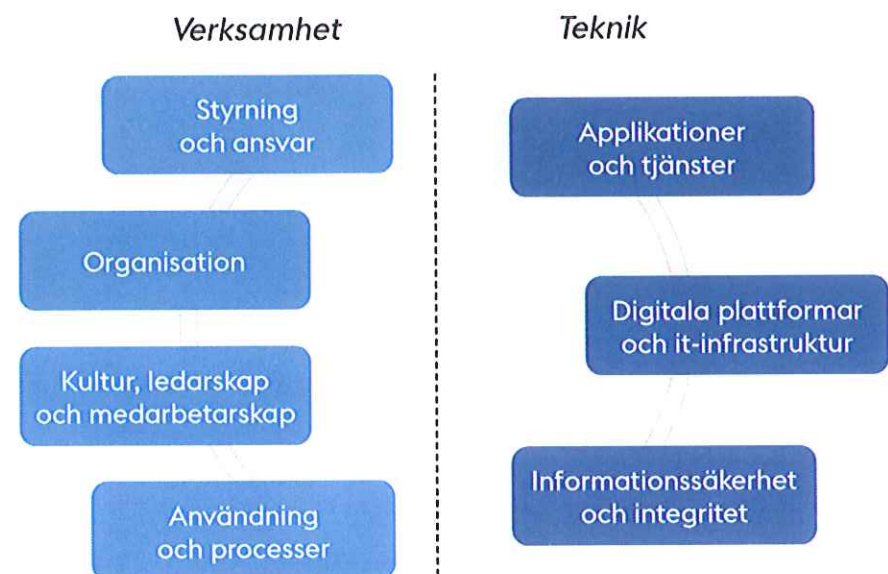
Verksamhet

Styrning och ansvar

Organisation

Kultur, ledarskap och medarbetarskap

Användning och processer

Teknik

Applikationer och tjänster

Digitala plattformar och it-infrastruktur

Informationssäkerhet och integritet